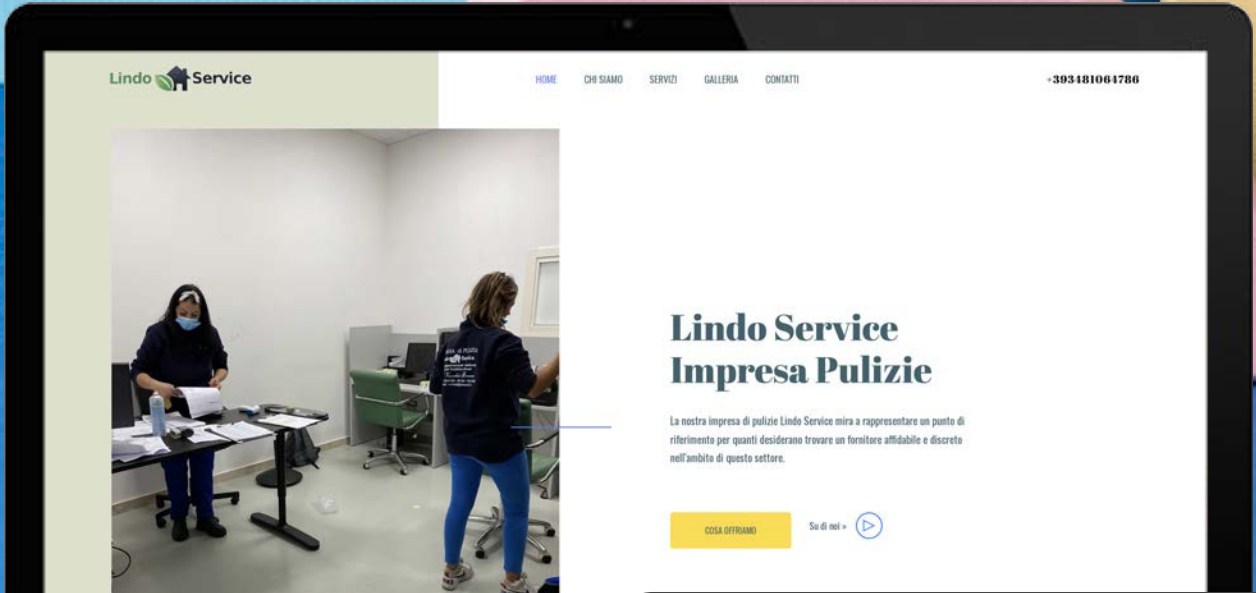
Lindo Service

HOME CHI SIAMO SERVIZI GALLERIA CONTATTI

+393481064786

Lindo Service Impresa Pulizie

La nostra impresa di pulizie Lindo Service mira a rappresentare un punto di riferimento per quanti desiderano trovare un fornitore affidabile e discreto nell'ambito di questo settore.

COSA OFFRIAMO

Su di noi »